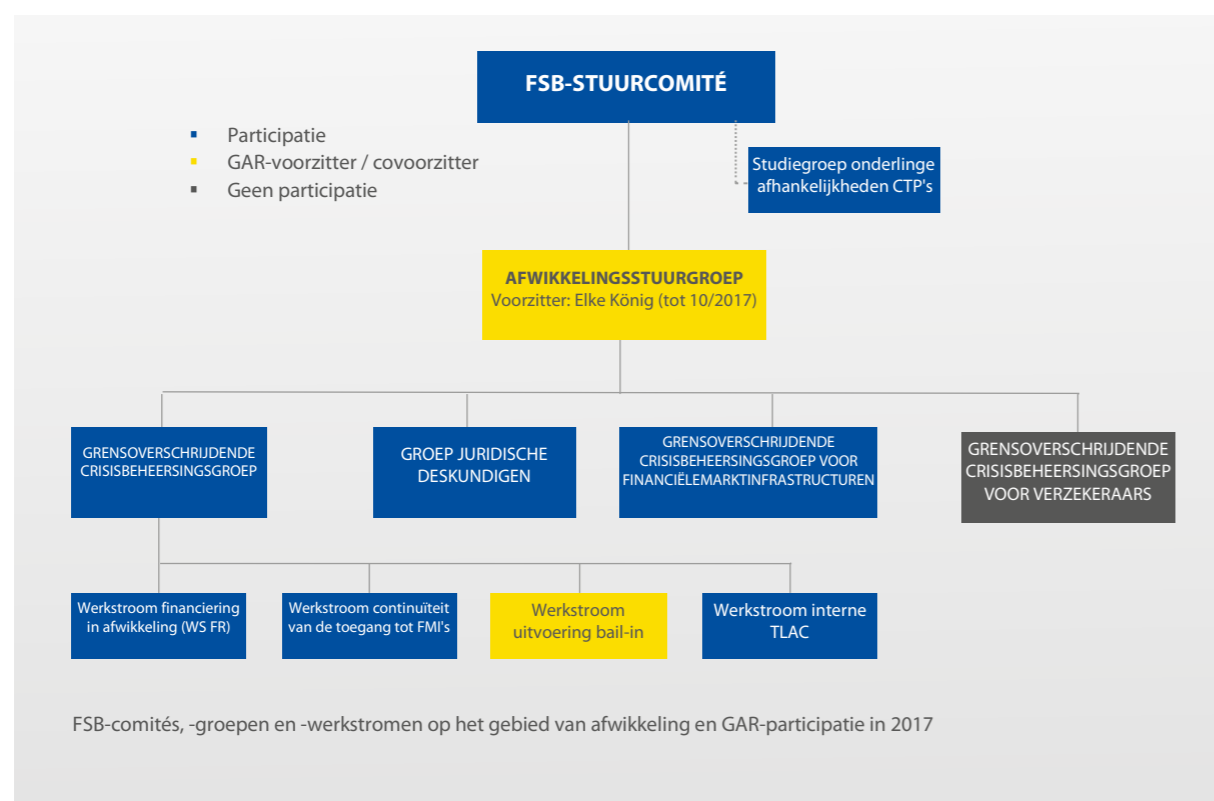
FSB-STUURCOMITÉ

Participatie
GAR-voorzitter / covoorzitter
Geen participatie

Studiegroep onderlinge afhankelijkheden CTP's

AFWIKKELINGSSTUURGROEP
Voorzitter: Elke König (tot 10/2017)

GRENSOVERSCHRIJDENDE CRISISBEHEERSINGSGROEP

GROEP JURIDISCHE DESKUNDIGEN

GRENSOVERSCHRIJDENDE CRISISBEHEERSINGSGROEP VOOR FINANCIËLEMARKTINFRASTRUCTUREN

GRENSOVERSCHRIJDENDE CRISISBEHEERSINGSGROEP VOOR VERZEKERAARS

Werkstroom financiering in afwikkeling (WS FR)

Werkstroom continuïteit van de toegang tot FMI's

Werkstroom uitvoering bail-in

Werkstroom interne TLAC

FSB-comités, -groepen en -werkstromen op het gebied van afwikkeling en GAR-participatie in 2017